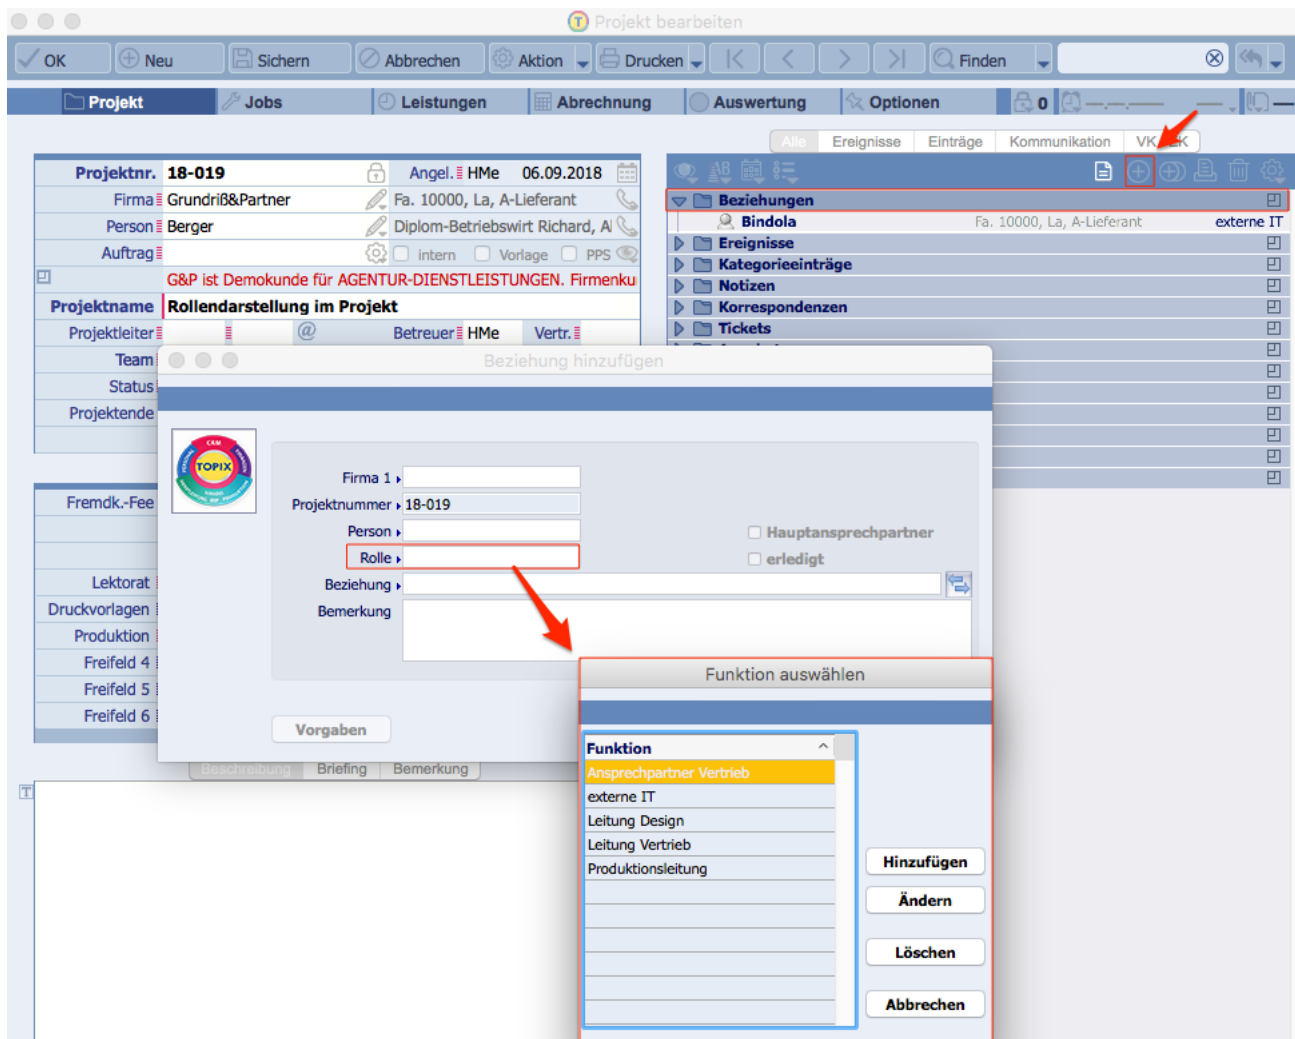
Projekt bearbeiten

OK Neu Sichern Abbrechen Aktion Drucken Finden

Projekt Jobs Leistungen Abrechnung Auswertung Optionen 0

Alle Ereignisse Einträge Kommunikation VK/EK

Projektnr. 18-019 Angel. HMe 06.09.2018
Firma Grundriß&Partner Fa. 10000, La, A-Lieferant
Person Berger Diplom-Betriebswirt Richard, A
Auftrag intern Vorlage PPS
G&P ist Demokunde für AGENTUR-DIENSTLEISTUNGEN. Firmenku
Projektname Rollendarstellung im Projekt
Projektleiter Betreuer HMe Vertr.
Team
Status
Projektende

Fremdk.-Fee
Lektorat
Druckvorlagen
Produktion
Freifeld 4
Freifeld 5
Freifeld 6

Beschreibung Briefing Bemerkung

Beziehungen
Bindola Fa. 10000, La, A-Lieferant externe IT
Ereignisse
Kategorieeinträge
Notizen
Korrespondenzen
Tickets

Beziehung hinzufügen

TOPIX

Firma 1
Projektnummer 18-019
Person
Rolle
Beziehung
Bemerkung
Hauptansprechpartner
erledigt
Vorgaben

Funktion auswählen

Funktion
Ansprechpartner Vertrieb
externe IT
Leitung Design
Leitung Vertrieb
Produktionsleitung

Hinzufügen
Ändern
Löschen
Abbrechen